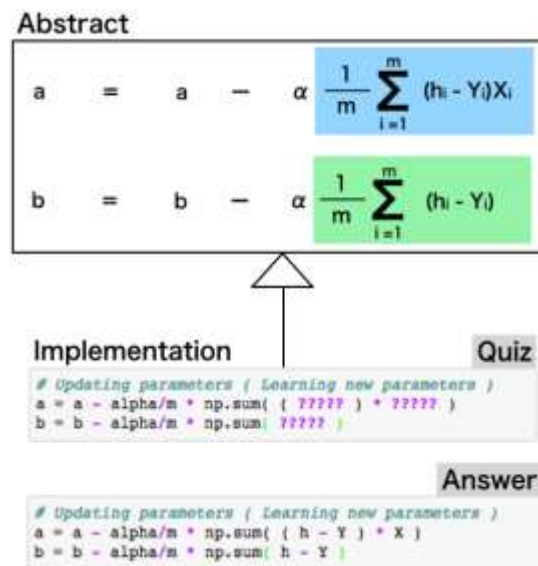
Abstract

$a = a - \alpha \frac{1}{m} \sum_{i=1}^{m} (h_i - Y_i)X_i$

$b = b - \alpha \frac{1}{m} \sum_{i=1}^{m} (h_i - Y_i)$

Implementation

Quiz

# Updating parameters ( Learning new parameters )
a = a - alpha/m * np.sum( ( ????? ) * ????? )
b = b - alpha/m * np.sum( ????? )

Answer

# Updating parameters ( Learning new parameters )
a = a - alpha/m * np.sum( ( h - Y ) * X )
b = b - alpha/m * np.sum( h - Y )